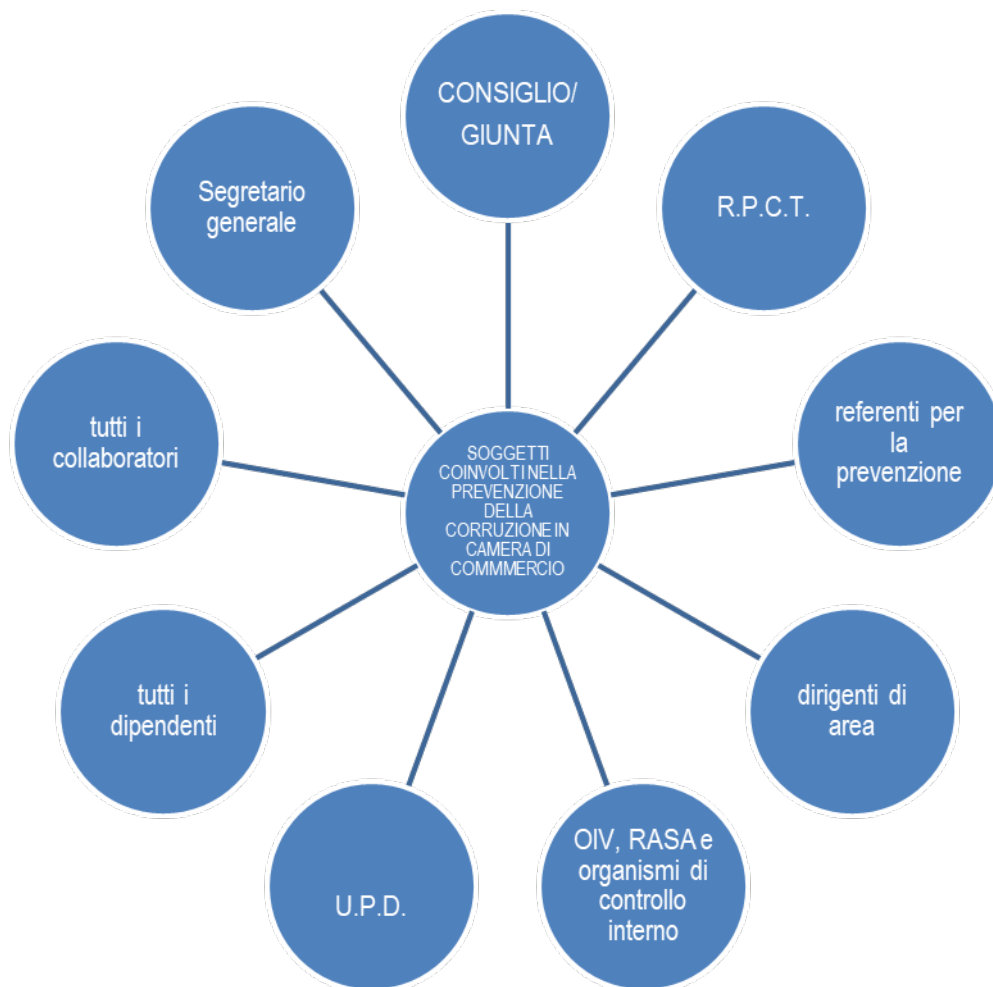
SOGGETTI COINVOLTI NELLA PREVENZIONE DELLA CORRUZIONE IN CAMERA DI COMMMERCIO

CONSIGLIO/ GIUNTA

R.P.C.T.

referenti per la prevenzione

dirigenti di area

OIV, RASA e organismi di controllo interno

U.P.D.

tutti i dipendenti

tutti i collaboratori

Segretario generale